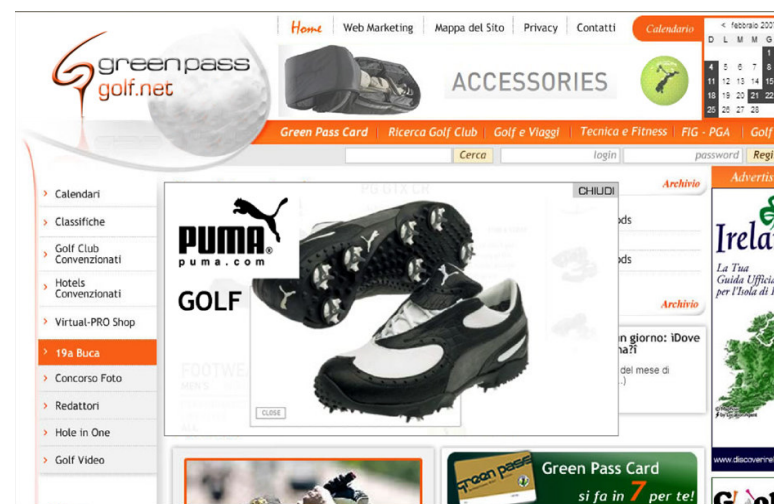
greenpass golf.net

Home | Web Marketing | Mappa del Sito | Privacy | Contatti

Calendario

< febbraio 200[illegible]

| D | L | M | M | G |
|---|---|---|---|---|
| | | | | 1 |
| 4 | 5 | 6 | 7 | 8 |
| 11 | 12 | 13 | 14 | 15 |
| 18 | 19 | 20 | 21 | 22 |
| 25 | 26 | 27 | 28 | |

ACCESSORIES

Green Pass Card | Ricerca Golf Club | Golf e Viaggi | Tecnica e Fitness | FIG - PGA | Golf

Cerca

login

password

Regi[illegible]

Calendari

Classifiche

Golf Club Convenzionati

Hotels Convenzionati

Virtual-PRO Shop

19a Buca

Concorso Foto

Redattori

Hole in One

Golf Video

CHIUDI

PUMA puma.com

GOLF

CLOSE

Archivio

Archivio

Advertis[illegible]

Irela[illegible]

La Tua Guida Ufficia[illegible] per l'Isola di I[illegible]

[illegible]ds

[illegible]ds

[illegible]n giorno: iDove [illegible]a?i

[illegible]del mese di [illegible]

FOOTWE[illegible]

Green Pass Card

si fa in 7 per te!

www.discoverire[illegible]